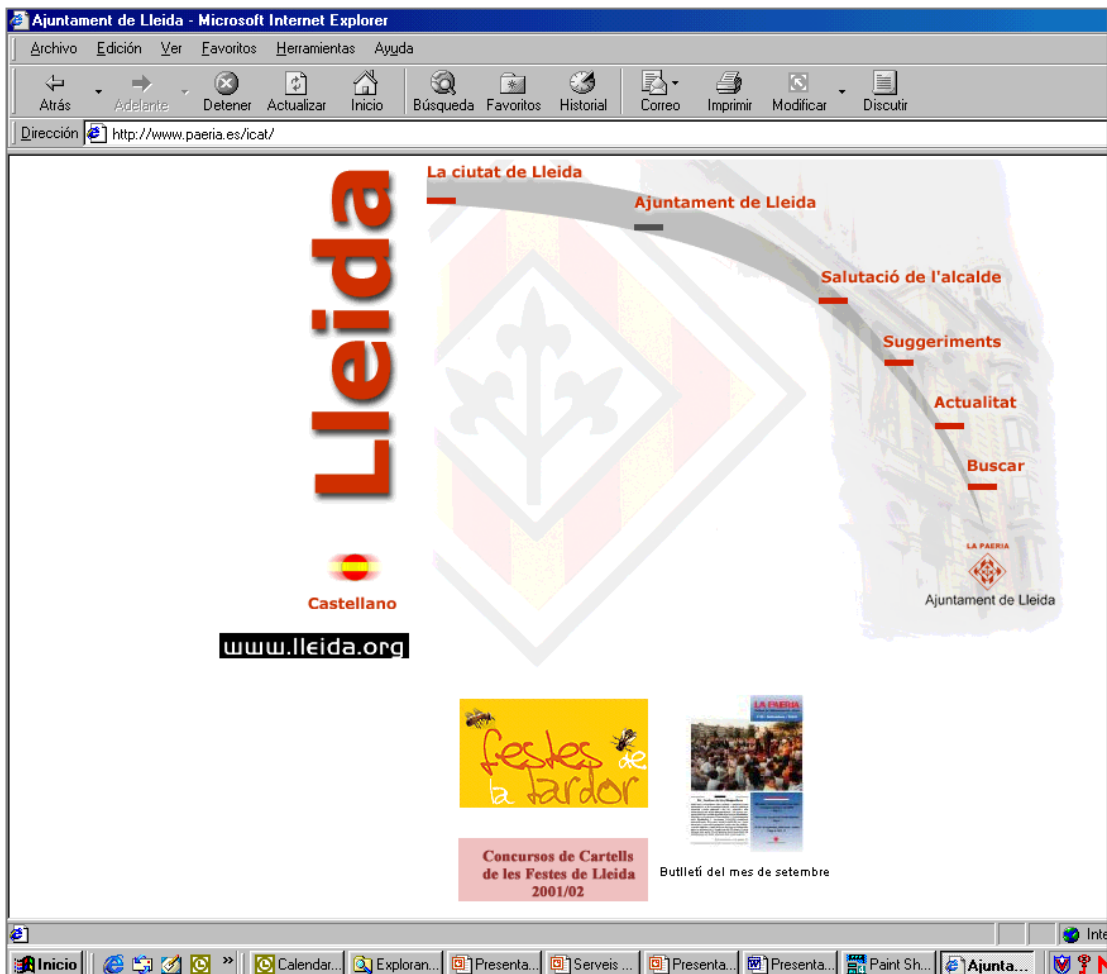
Ajuntament de Lleida - Microsoft Internet Explorer

Archivo Edición Ver Favoritos Herramientas Ayuda

Atrás Adelante Detener Actualizar Inicio Búsqueda Favoritos Historial Correo Imprimir Modificar Discutir

Dirección http://www.paeria.es/icat/

Lleida

La ciutat de Lleida

Ajuntament de Lleida

Salutació de l'alcalde

Suggeriments

Actualitat

Buscar

LA PAERIA

Ajuntament de Lleida

Castellano

www.lleida.org

festes de la tardor

LA PAERIA

Concursos de Cartells de les Festes de Lleida 2001/02

Butlletí del mes de setembre

Inte

Inicio Calendar... Exploran... Presenta... Serveis ... Presenta... Presenta... Paint Sh... Ajunta...